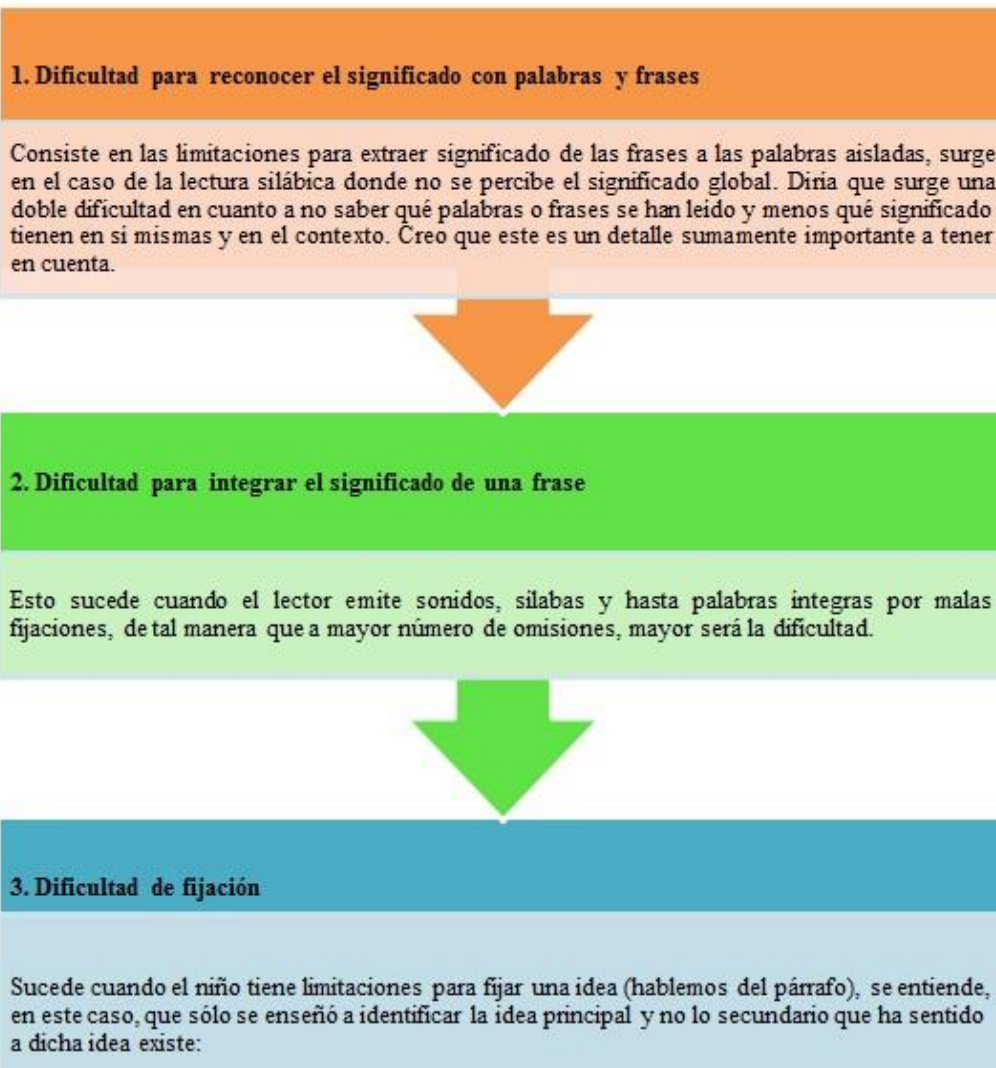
1. Dificultad para reconocer el significado con palabras y frases

Consiste en las limitaciones para extraer significado de las frases a las palabras aisladas, surge en el caso de la lectura silábica donde no se percibe el significado global. Diria que surge una doble dificultad en cuanto a no saber qué palabras o frases se han leido y menos qué significado tienen en si mismas y en el contexto. Creo que este es un detalle sumamente importante a tener en cuenta.

2. Dificultad para integrar el significado de una frase

Esto sucede cuando el lector emite sonidos, silabas y hasta palabras integras por malas fijaciones, de tal manera que a mayor número de omisiones, mayor será la dificultad.

3. Dificultad de fijación

Sucede cuando el niño tiene limitaciones para fijar una idea (hablemos del párrafo), se entiende, en este caso, que sólo se enseñó a identificar la idea principal y no lo secundario que ha sentido a dicha idea existe: